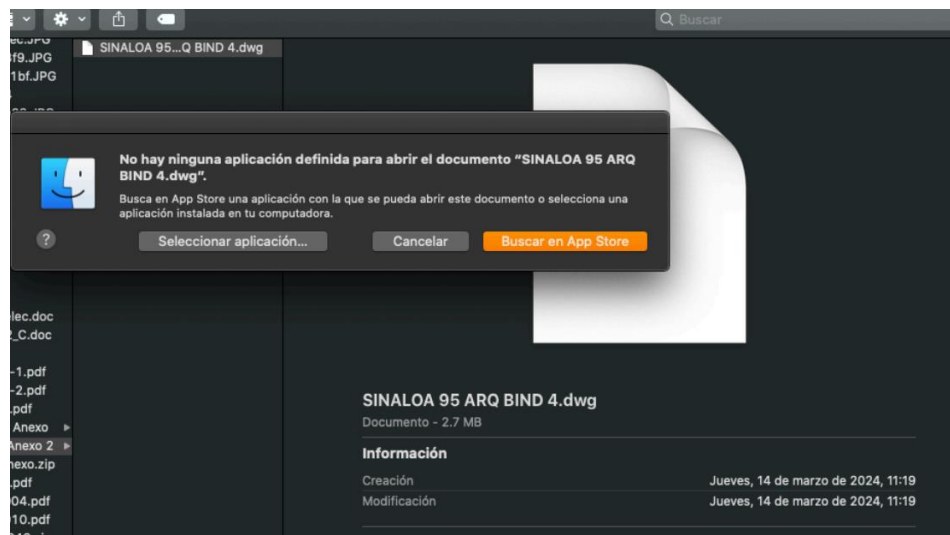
Buscar

ec.JPG
f9.JPG
1bf.JPG

SINALOA 95...Q BIND 4.dwg

No hay ninguna aplicación definida para abrir el documento "SINALOA 95 ARQ BIND 4.dwg".

Busca en App Store una aplicación con la que se pueda abrir este documento o selecciona una aplicación instalada en tu computadora.

?

Seleccionar aplicación...

Cancelar

Buscar en App Store

lec.doc
_C.doc
-1.pdf
-2.pdf
.pdf
Anexo
Anexo 2
exo.zip
.pdf
04.pdf
10.pdf

SINALOA 95 ARQ BIND 4.dwg
Documento - 2.7 MB

Información

| Creación | Jueves, 14 de marzo de 2024, 11:19 |
|---|---|
| Modificación | Jueves, 14 de marzo de 2024, 11:19 |